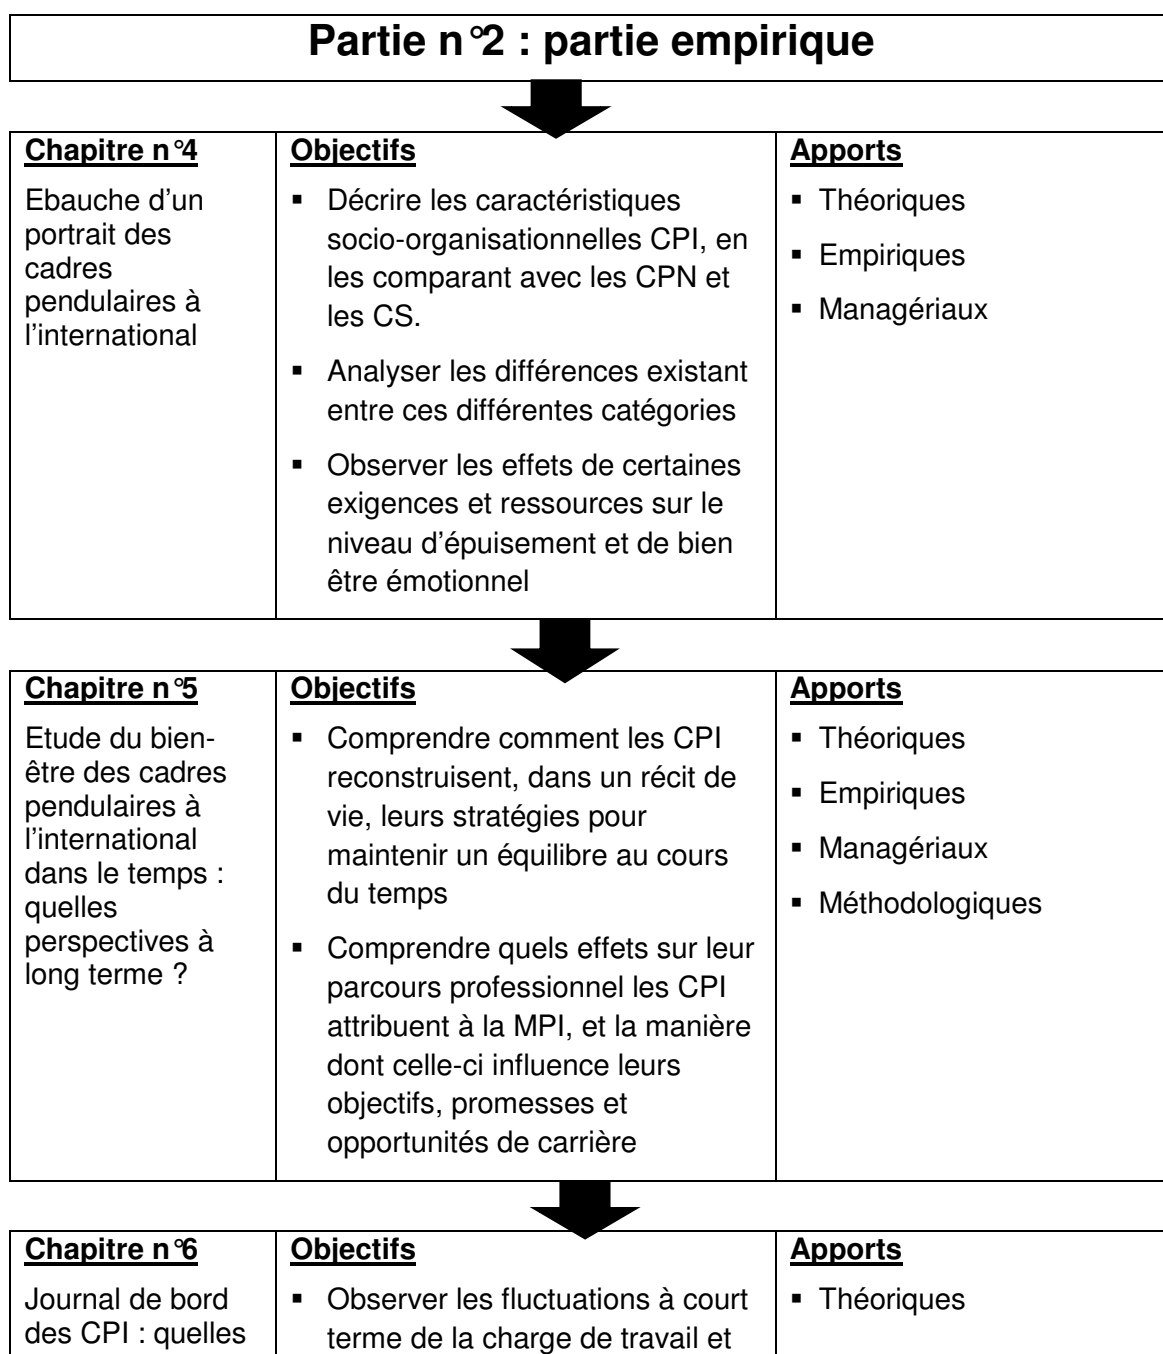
Partie n°2 : partie empirique

| Chapitre n°4 | Objectifs | Apports |
|---|---|---|
| Ebauche d'un portrait des cadres pendulaires à l'international | ▪ Décrire les caractéristiques socio-organisationnelles CPI, en les comparant avec les CPN et les CS. ▪ Analyser les différences existant entre ces différentes catégories ▪ Observer les effets de certaines exigences et ressources sur le niveau d'épuisement et de bien être émotionnel | ▪ Théoriques ▪ Empiriques ▪ Managériaux |

| Chapitre n°5 | Objectifs | Apports |
|---|---|---|
| Etude du bien-être des cadres pendulaires à l'international dans le temps : quelles perspectives à long terme ? | ▪ Comprendre comment les CPI reconstruisent, dans un récit de vie, leurs stratégies pour maintenir un équilibre au cours du temps ▪ Comprendre quels effets sur leur parcours professionnel les CPI attribuent à la MPI, et la manière dont celle-ci influence leurs objectifs, promesses et opportunités de carrière | ▪ Théoriques ▪ Empiriques ▪ Managériaux ▪ Méthodologiques |

| Chapitre n°6 | Objectifs | Apports |
|---|---|---|
| Journal de bord des CPI : quelles | ▪ Observer les fluctuations à court terme de la charge de travail et | ▪ Théoriques |